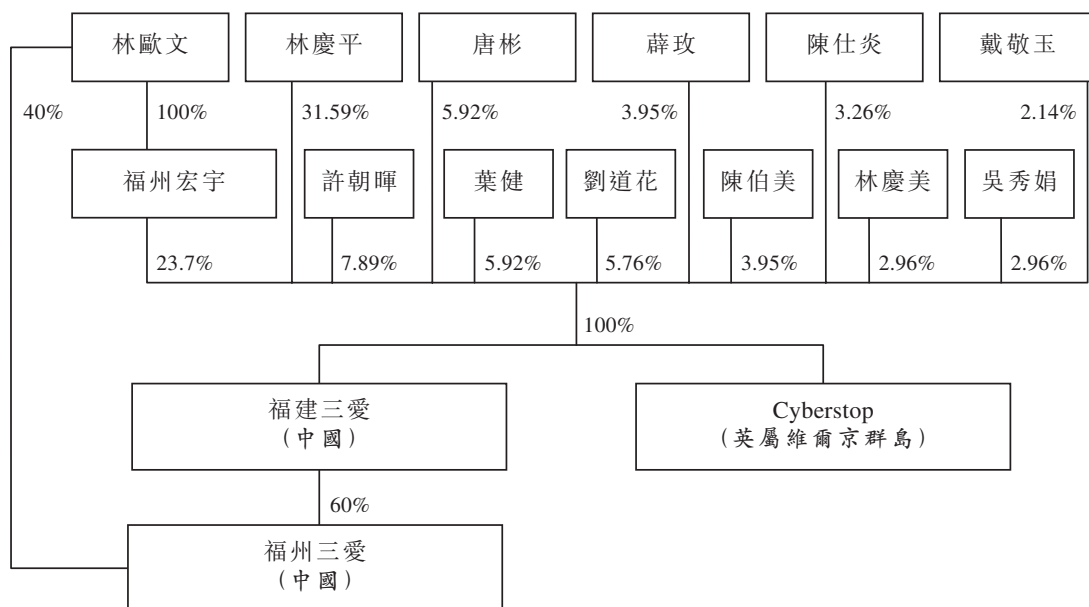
林歐文

林慶平

唐彬

薛玫

陳仕炎

戴敬玉

40%

100%

31.59%

5.92%

3.95%

3.26%

2.14%

福州宏宇

許朝暉

葉健

劉道花

陳伯美

林慶美

吳秀娟

23.7%

7.89%

5.92%

5.76%

3.95%

2.96%

2.96%

100%

福建三愛
（中國）

Cyberstop
（英屬維爾京群島）

60%

福州三愛
（中國）